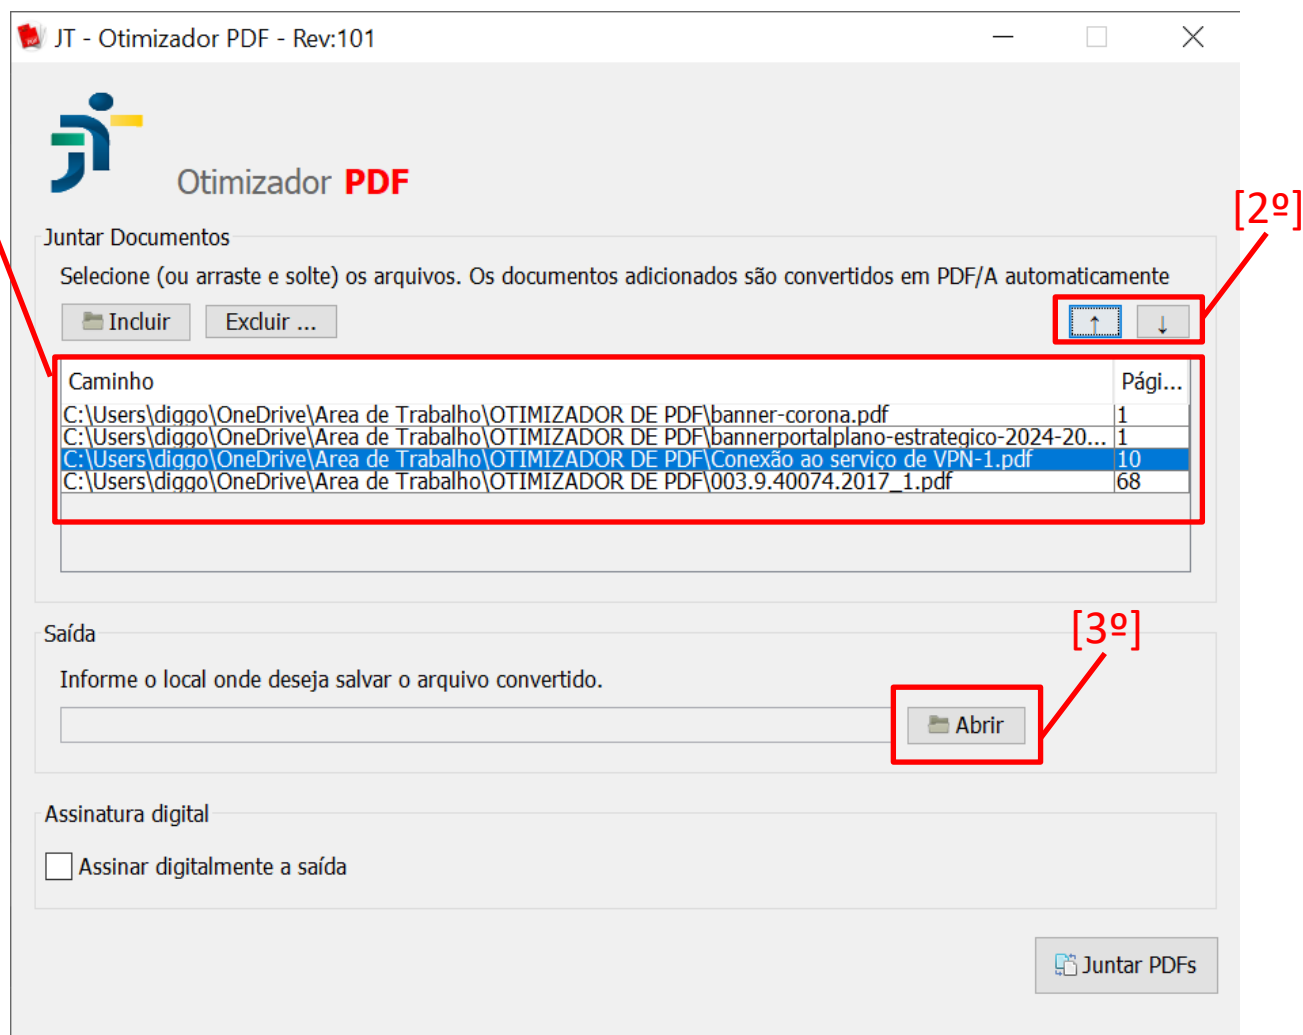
JT - Otimizador PDF - Rev:101

Otimizador PDF

[2º]

Juntar Documentos

Selecione (ou arraste e solte) os arquivos. Os documentos adicionados são convertidos em PDF/A automaticamente

Incluir Excluir ...

↑ ↓

| Caminho | Pági... |
|---|---|
| C:\Users\diggo\OneDrive\Area de Trabalho\OTIMIZADOR DE PDF\banner-corona.pdf | 1 |
| C:\Users\diggo\OneDrive\Area de Trabalho\OTIMIZADOR DE PDF\bannerportalplano-estrategico-2024-20... | 1 |
| C:\Users\diggo\OneDrive\Area de Trabalho\OTIMIZADOR DE PDF\Conexão ao serviço de VPN-1.pdf | 10 |
| C:\Users\diggo\OneDrive\Area de Trabalho\OTIMIZADOR DE PDF\003.9.40074.2017_1.pdf | 68 |

[3º]

Saída

Informe o local onde deseja salvar o arquivo convertido.

Abrir

Assinatura digital

Assinar digitalmente a saída

Juntar PDFs